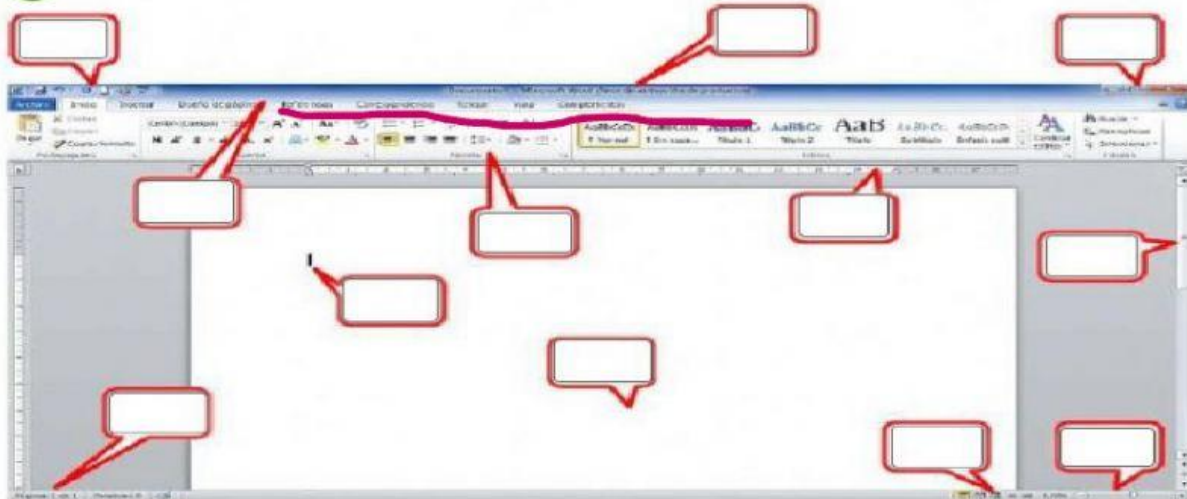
Archivo Inicio Insertar Diseño de página Referencias Correspondencia Revisar Vista Complementos

AaBbCcDc 1 Normal
AaBbCcDc 1 Sin espa...
AaBbC Título 1
AaBbCc Título 2
AaB Título
AaBbCc. Subtítulo
AaBbCcDc Énfasis sutil

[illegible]